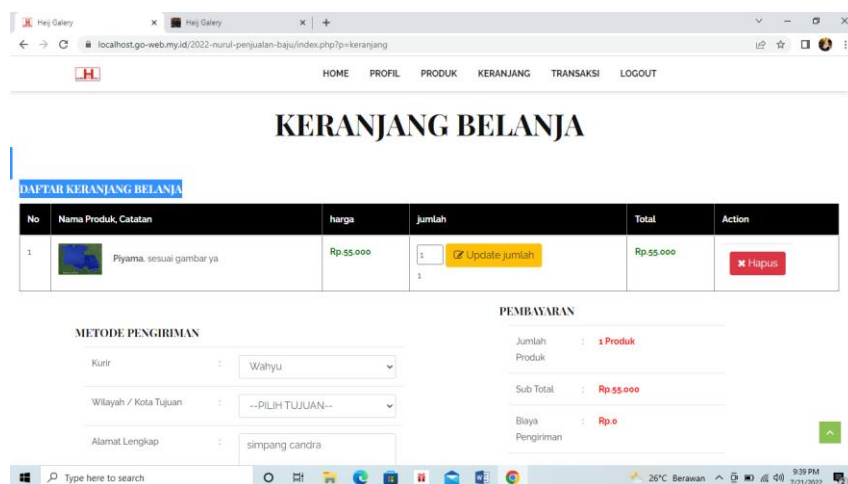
Heij Galery ×
Heij Galery ×
+
localhost.go-web.my.id/2022-nurul-penjualan-baju/index.php?p=keranjang

H

HOME PROFIL PRODUK KERANJANG TRANSAKSI LOGOUT

KERANJANG BELANJA

DAFTAR KERANJANG BELANJA

| No | Nama Produk, Catatan | harga | jumlah | Total | Action |
|---|---|---|---|---|---|
| 1 | Piyama, sesuai gambar ya | Rp.55.000 | 1 Update jumlah 1 | Rp.55.000 | Hapus |

METODE PENGIRIMAN

| | | |
|---|---|---|
| Kurir | : | Wahyu |
| Wilayah / Kota Tujuan | : | --PILIH TUJUAN-- |
| Alamat Lengkap | : | simpang candra |

PEMBAYARAN

| | | |
|---|---|---|
| Jumlah Produk | : | 1 Produk |
| Sub Total | : | Rp.55.000 |
| Biaya Pengiriman | : | Rp.0 |

Type here to search
26°C Berawan
9:39 PM
7/21/2022